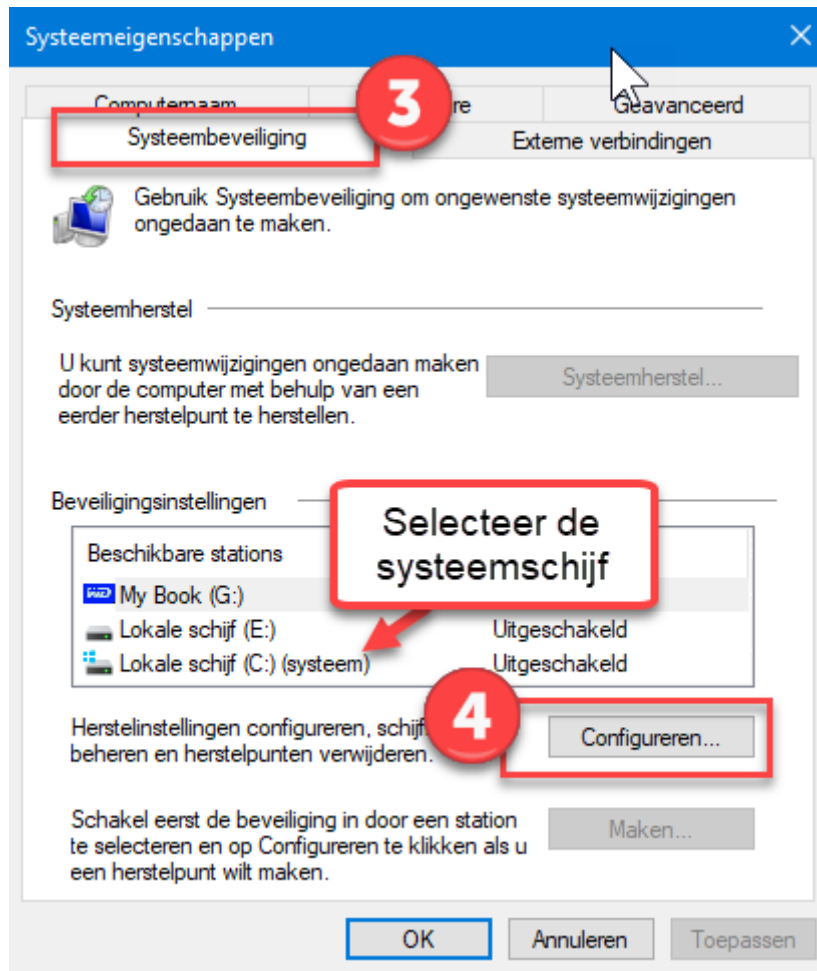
Systeemeigenschappen

Computernaam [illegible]re Geavanceerd

Systeembeveiliging Externe verbindingen

3

Gebruik Systeembeveiliging om ongewenste systeemwijzigingen ongedaan te maken.

Systeemherstel

U kunt systeemwijzigingen ongedaan maken door de computer met behulp van een eerder herstelpunt te herstellen.

Systeemherstel...

Beveiligingsinstellingen

Selecteer de systeemschijf

Beschikbare stations

My Book (G:)

Lokale schijf (E:) Uitgeschakeld

Lokale schijf (C:) (systeem) Uitgeschakeld

Herstelinstellingen configureren, schijf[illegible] beheren en herstelpunten verwijderen.

4

Configureren...

Schakel eerst de beveiliging in door een station te selecteren en op Configureren te klikken als u een herstelpunt wilt maken.

Maken...

OK Annuleren Toepassen